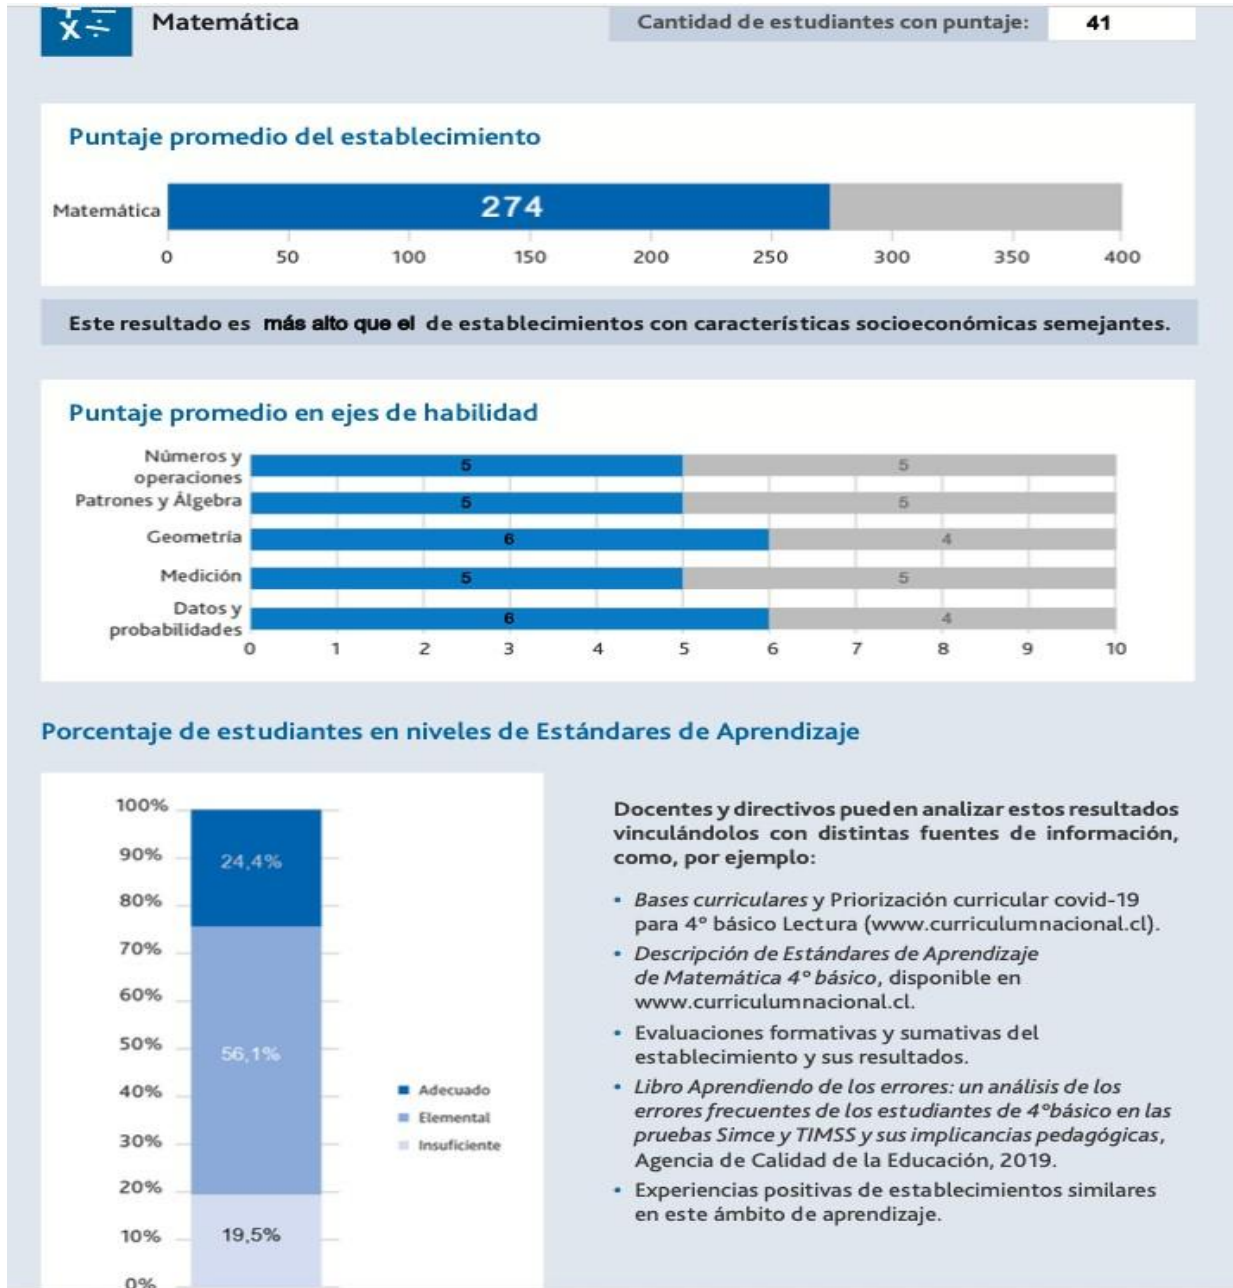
Matemática

Cantidad de estudiantes con puntaje: 41

Puntaje promedio del establecimiento

Matemática 274

0 50 100 150 200 250 300 350 400

Este resultado es más alto que el de establecimientos con características socioeconómicas semejantes.

Puntaje promedio en ejes de habilidad

Números y operaciones 5 5
Patrones y Álgebra 5 5
Geometría 6 4
Medición 5 5
Datos y probabilidades 6 4

0 1 2 3 4 5 6 7 8 9 10

Porcentaje de estudiantes en niveles de Estándares de Aprendizaje

100%
90%
80%
70%
60%
50%
40%
30%
20%
10%
0%

24,4%
56,1%
19,5%

Adecuado
Elemental
Insuficiente

Docentes y directivos pueden analizar estos resultados vinculándolos con distintas fuentes de información, como, por ejemplo:

• Bases curriculares y Priorización curricular covid-19 para 4° básico Lectura (www.curriculumnacional.cl).
• Descripción de Estándares de Aprendizaje de Matemática 4° básico, disponible en www.curriculumnacional.cl.
• Evaluaciones formativas y sumativas del establecimiento y sus resultados.
• Libro Aprendiendo de los errores: un análisis de los errores frecuentes de los estudiantes de 4°básico en las pruebas Simce y TIMSS y sus implicancias pedagógicas, Agencia de Calidad de la Educación, 2019.
• Experiencias positivas de establecimientos similares en este ámbito de aprendizaje.